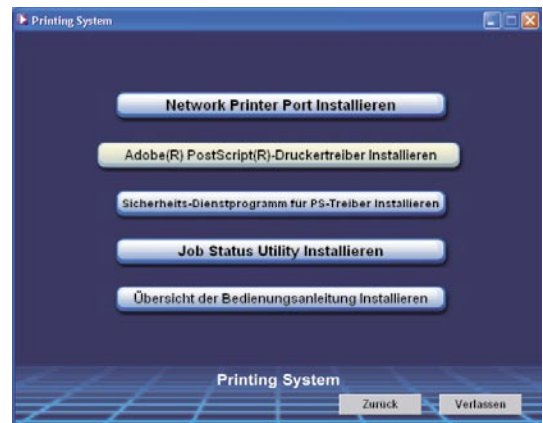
Printing System

Network Printer Port Installieren

Adobe(R) PostScript(R)-Druckertreiber Installieren

Sicherheits-Dienstprogramm für PS-Treiber Installieren

Job Status Utility Installieren

Übersicht der Bedienungsanleitung Installieren

Printing System

Zurück

Verlassen